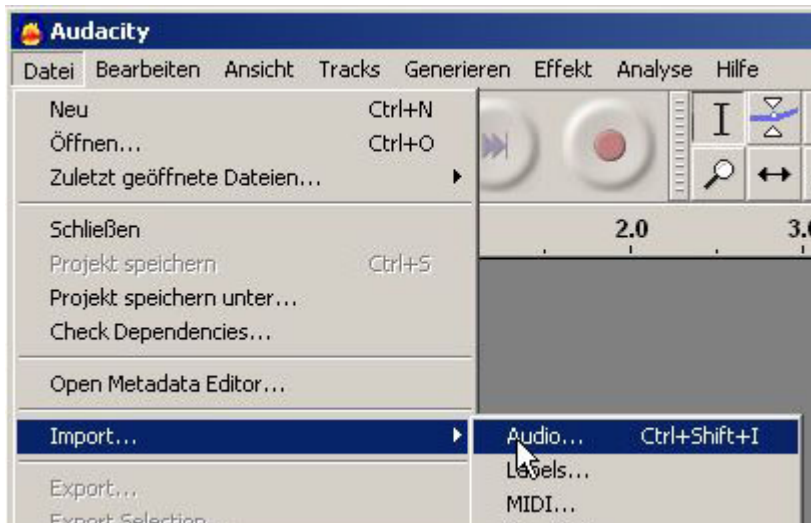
Audacity

Datei Bearbeiten Ansicht Tracks Generieren Effekt Analyse Hilfe

Neu Ctrl+N
Öffnen... Ctrl+O
Zuletzt geöffnete Dateien...

Schließen
Projekt speichern Ctrl+S
Projekt speichern unter...
Check Dependencies...

Open Metadata Editor...

Import...

Export...
Export Selection

2.0
3.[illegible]

Audio... Ctrl+Shift+I
Labels...
MIDI...